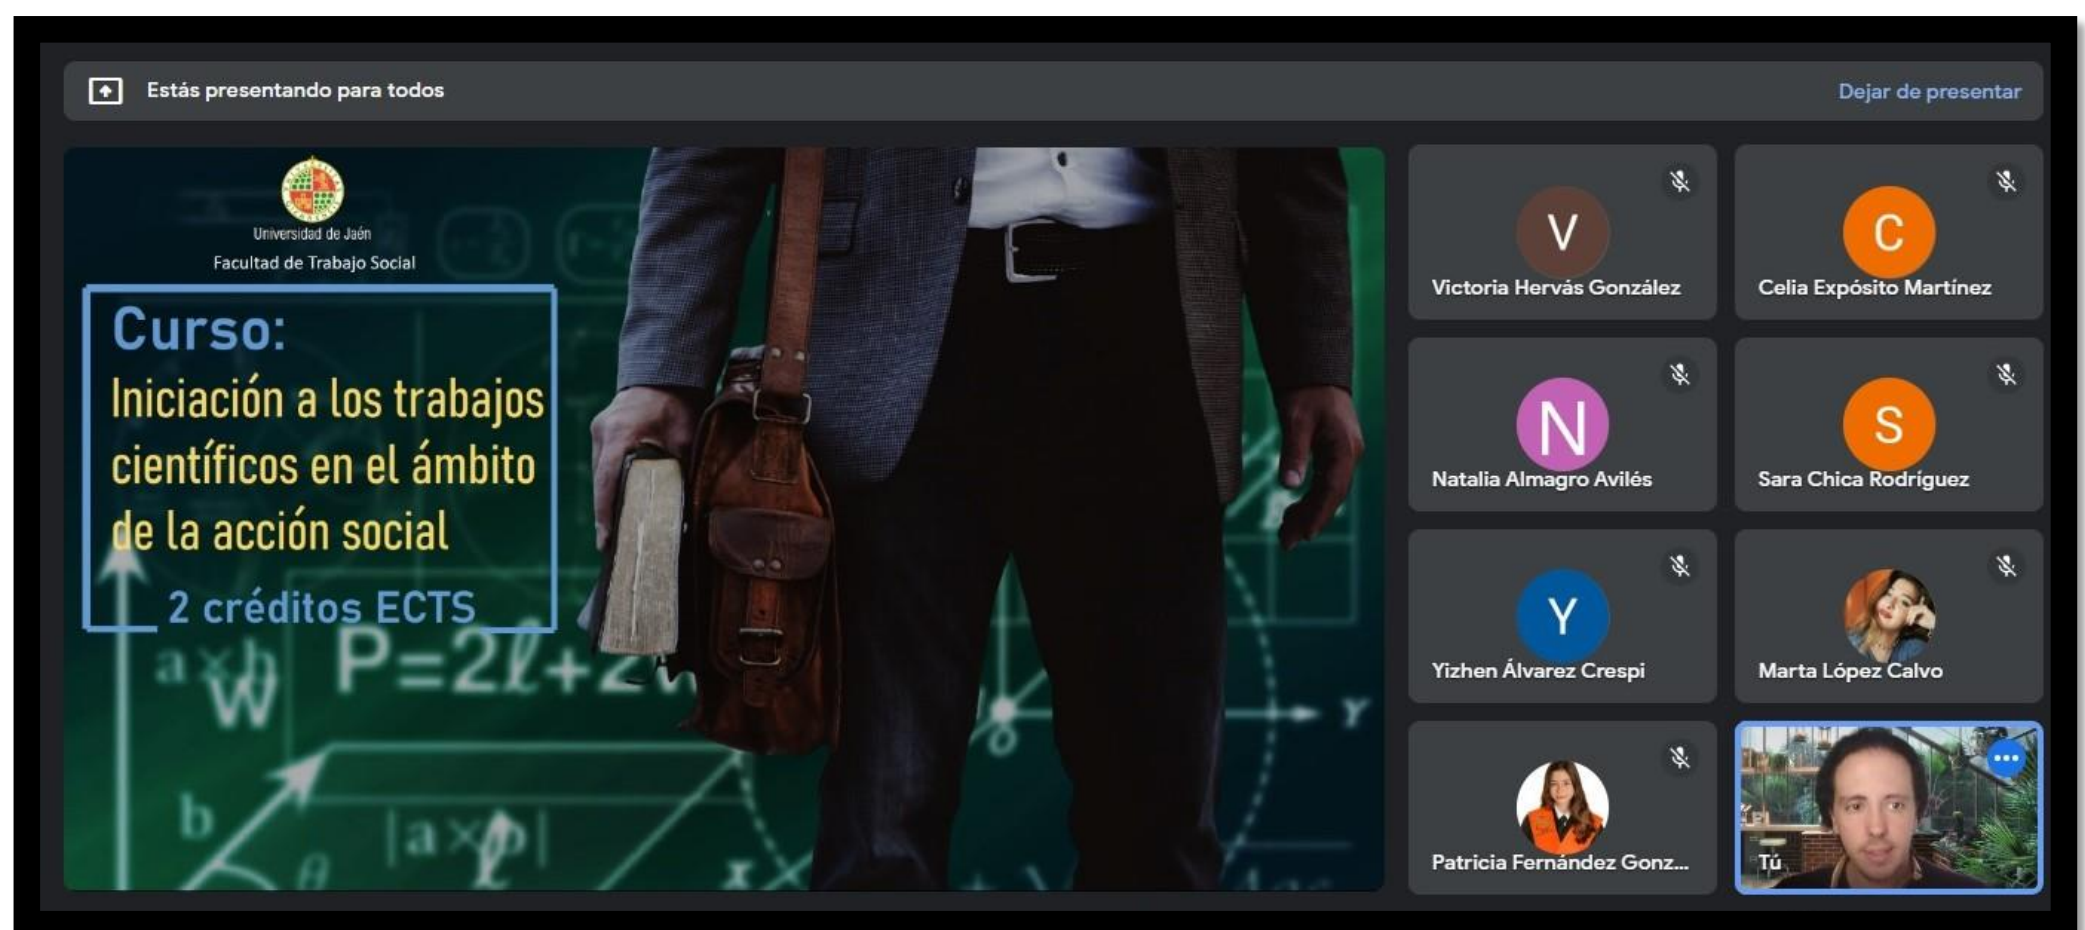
Estás presentando para todos

Dejar de presentar

Universidad de Jaén
Facultad de Trabajo Social

Curso:
Iniciación a los trabajos científicos en el ámbito de la acción social

2 créditos ECTS

$P=2\ell+2w$

$|a \times b|$

V
Victoria Hervás González

C
Celia Expósito Martínez

N
Natalia Almagro Avilés

S
Sara Chica Rodríguez

Y
Yizhen Álvarez Crespi

Marta López Calvo

Patricia Fernández Gonz...

Tú